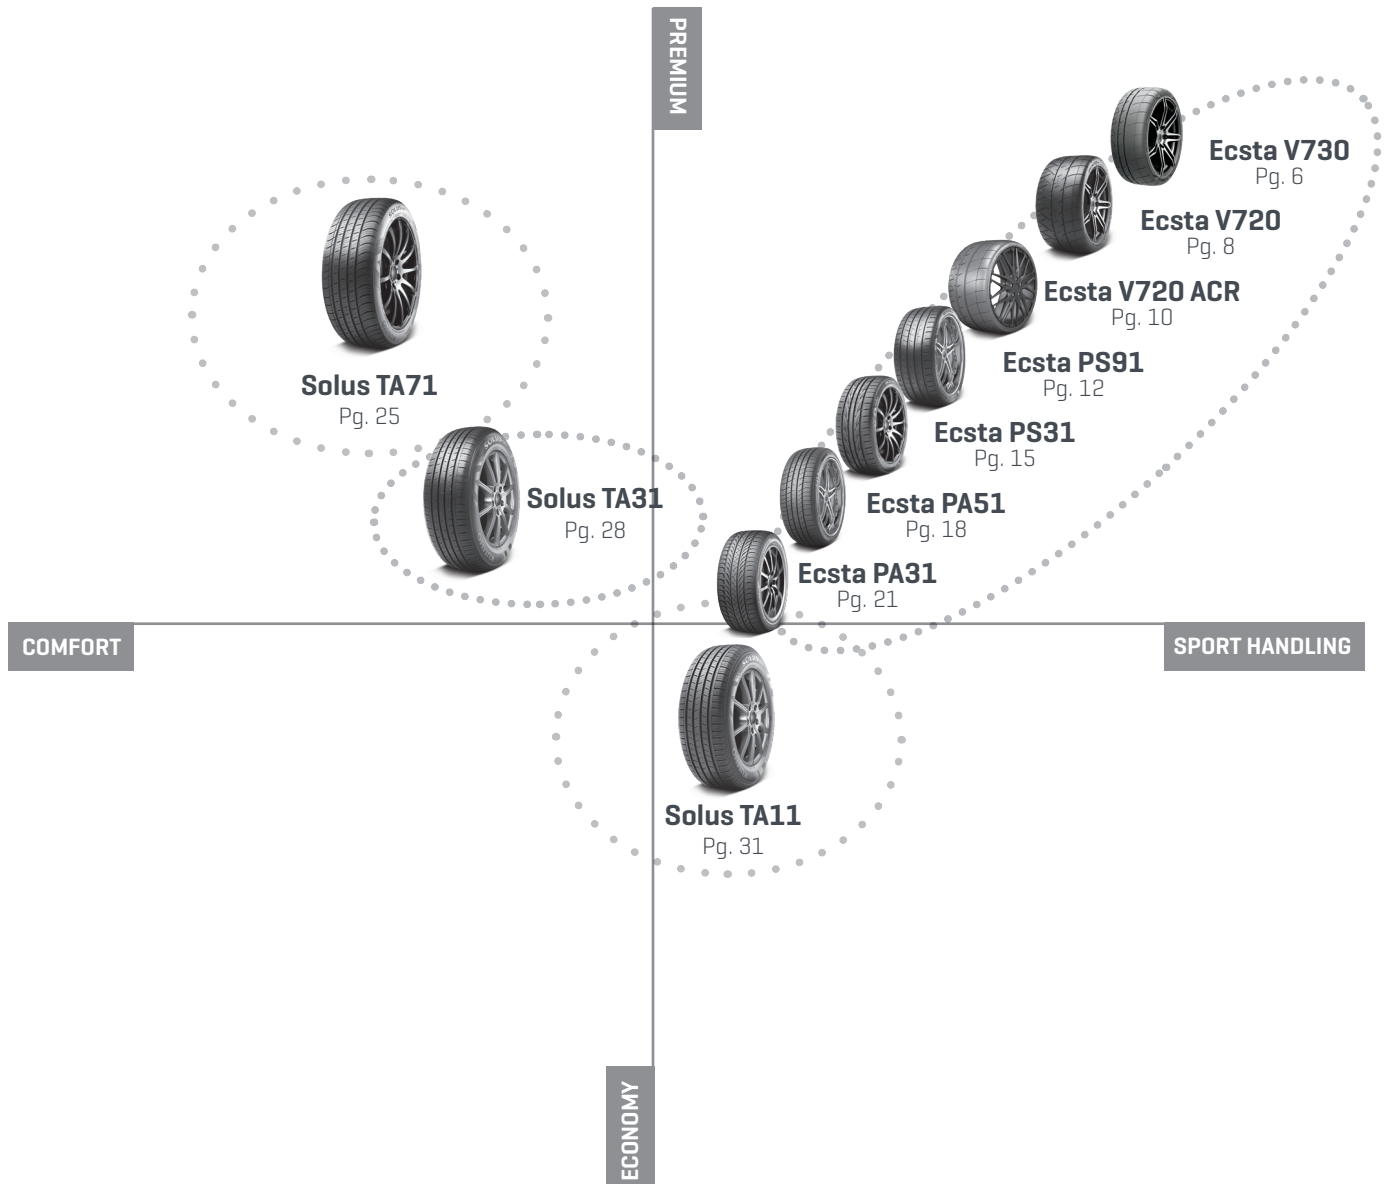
PREMIUM

Ecsta V730
Pg. 6

Ecsta V720
Pg. 8

Ecsta V720 ACR
Pg. 10

Ecsta PS91
Pg. 12

Ecsta PS31
Pg. 15

Ecsta PA51
Pg. 18

Ecsta PA31
Pg. 21

Solus TA71
Pg. 25

Solus TA31
Pg. 28

COMFORT

SPORT HANDLING

Solus TA11
Pg. 31

ECONOMY